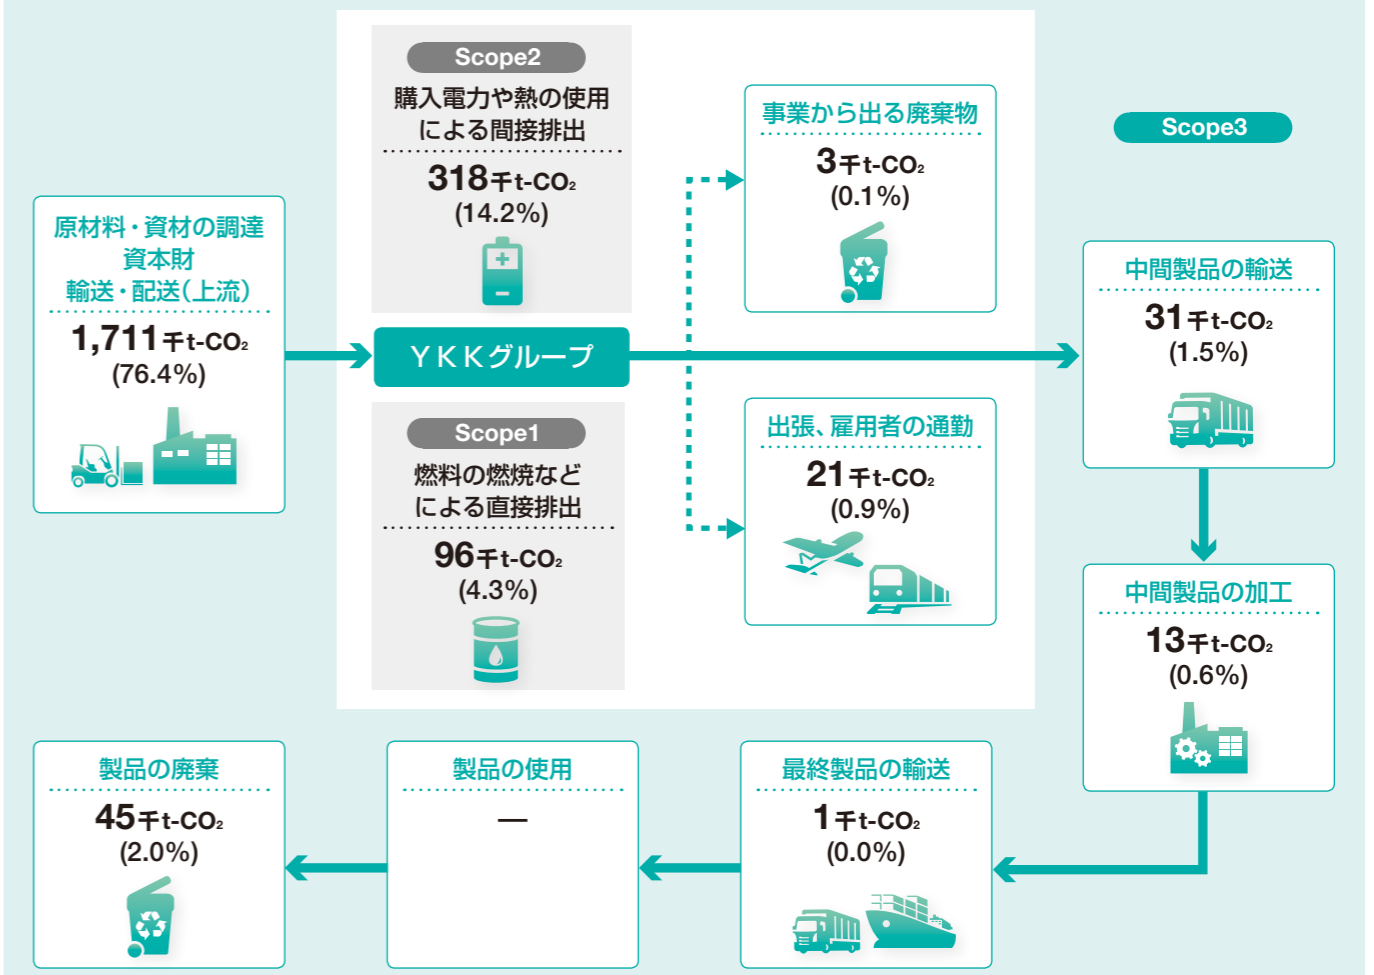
Scope2
購入電力や熱の使用による間接排出
318千t-$CO_2$
(14.2%)

事業から出る廃棄物
3千t-$CO_2$
(0.1%)

Scope3

原材料・資材の調達
資本財
輸送・配送(上流)
1,711千t-$CO_2$
(76.4%)

YKKグループ

中間製品の輸送
31千t-$CO_2$
(1.5%)

Scope1
燃料の燃焼などによる直接排出
96千t-$CO_2$
(4.3%)

出張、雇用者の通勤
21千t-$CO_2$
(0.9%)

中間製品の加工
13千t-$CO_2$
(0.6%)

製品の廃棄
45千t-$CO_2$
(2.0%)

製品の使用
—

最終製品の輸送
1千t-$CO_2$
(0.0%)